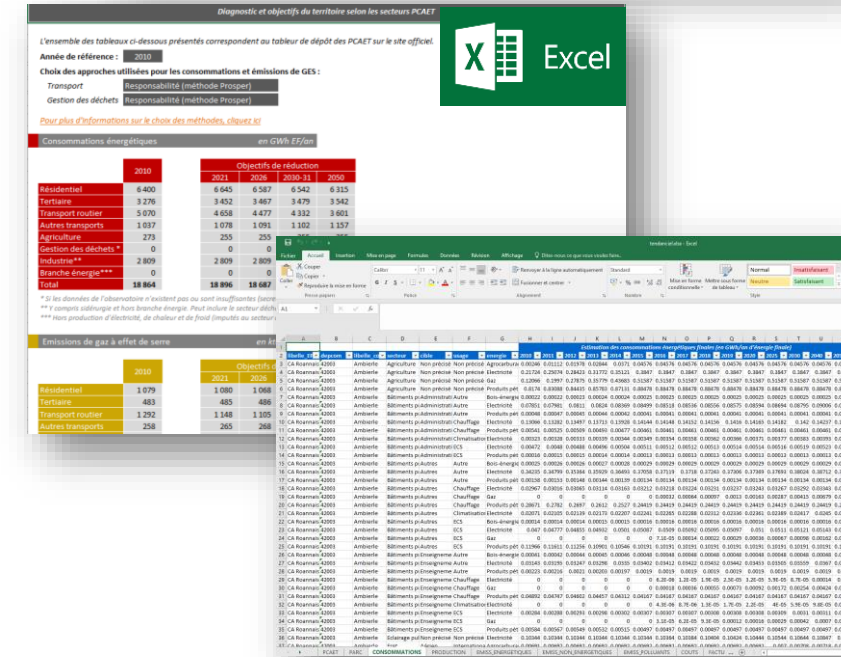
Diagnostic et objectifs du territoire selon les secteurs PCAET

L'ensemble des tableaux ci-dessous présentés correspondant au tableur de dépôt des PCAET sur le site officiel.

Année de référence : 2010

Choix des approches utilisées pour les consommations et émissions de GES :

Transport Responsabilité (méthode Prosper)

Gestion des déchets Responsabilité (méthode Prosper)

Pour plus d'informations sur le choix des méthodes, cliquez ici

Consommations énergétiques en GWh EF/an

| | 2010 | 2021 | 2026 | 2030-31 | 2050 |
|---|---|---|---|---|---|
| Résidentiel | 6 400 | 6 645 | 6 587 | 6 542 | 6 315 |
| Tertiaire | 3 276 | 3 452 | 3 467 | 3 479 | 3 542 |
| Transport routier | 5 070 | 4 658 | 4 477 | 4 332 | 3 601 |
| Autres transports | 1 037 | 1 078 | 1 091 | 1 102 | 1 157 |
| Agriculture | 273 | 255 | 255 | 255 | 256 |
| Gestion des déchets * | 0 | 0 | 0 | 0 | 0 |
| Industrie** | 2 809 | 2 809 | 2 809 | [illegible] | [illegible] |
| Branche énergie*** | 0 | 0 | 0 | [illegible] | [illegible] |
| Total | 18 864 | 18 896 | 18 687 | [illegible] | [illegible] |

Objectifs de réduction

* Si les données de l'observatoire n'existent pas ou sont insuffisantes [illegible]
** compris sidérurgie et hors branche énergie. Peut inclure le secteur déch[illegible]
*** Hors production d'électricité, de chaleur et de froid (imputés au secteur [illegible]

Emissions de gaz à effet de serre en kt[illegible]

| | 2010 | 2021 | 2026 |
|---|---|---|---|
| Résidentiel | 1 079 | 1 080 | 1 066 |
| Tertiaire | 483 | 485 | 486 |
| Transport routier | 1 292 | 1 148 | 1 105 |
| Autres transports | 258 | 265 | 268 |

Objectifs d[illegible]

Excel

Fichier Accueil Insertion Mise en page Formules Données Révision Affichage Dites-nous ce que vous voulez faire.

tendanciel.xlsx - Excel

Couper Copier Reproduire la mise en forme Coller Presse-papiers Calibri Police Renvoyer à la ligne automatiquement Fusionner et centrer Alignement Standard Nombre Mise en forme conditionnelle Mettre sous forme de tableau Normal Insatisfaisant Neutre Satisfaisant Style

Estimation des consommations énergétiques finales (en GWh/an d'énergie finale)

libelle_epci | depcom | libelle_co | secteur | cible | usage | énergie | 2010 | 2011 | 2012 | 2013 | 2014 | 2015 | 2016 | 2017 | 2018 | 2019 | 2020 | 2025 | 2030 | 2040 | 2050

CA Roannais | 42003 | Ambierle | Agriculture | Non précisé | Non précisé | Agricultura | 0.00246 | 0.01112 | 0.01978 | 0.02844 | 0.0371 | 0.04576 | 0.04576 | 0.04576 | 0.04576 | 0.04576 | 0.04576 | 0.04576
CA Roannais | 42003 | Ambierle | Agriculture | Non précisé | Non précisé | Electricité | 0.21724 | 0.25074 | 0.28423 | 0.31772 | 0.35121 | 0.3847
CA Roannais | 42003 | Ambierle | Agriculture | Non précisé | Non précisé | Gaz | 0.12066 | 0.1997 | 0.27875 | 0.35779 | 0.43683 | 0.51587
CA Roannais | 42003 | Ambierle | Bâtiments p Administrati | Autre | Bois-énergi
CA Roannais | 42003 | Ambierle | Bâtiments p Administrati | Autre | Electricité
CA Roannais | 42003 | Ambierle | Bâtiments p Administrati | Chauffage | Electricité
CA Roannais | 42003 | Ambierle | Bâtiments p Administrati | Chauffage | Produits pét
CA Roannais | 42003 | Ambierle | Bâtiments p Administrati | Climatisation | Electricité
CA Roannais | 42003 | Ambierle | Bâtiments p Administrati | ECS | Electricité
CA Roannais | 42003 | Ambierle | Bâtiments p Autres | Autre | Bois-énergi
CA Roannais | 42003 | Ambierle | Bâtiments p Autres | Chauffage | Gaz
CA Roannais | 42003 | Ambierle | Bâtiments p Enseigneme | Autre | Electricité
CA Roannais | 42003 | Ambierle | Bâtiments p Enseigneme | Chauffage | Gaz
CA Roannais | 42003 | Ambierle | Bâtiments p Enseigneme | ECS | Electricité
CA Roannais | 42003 | Ambierle | Eclairage pub | Non précisé | Non précisé | Electricité

PCAET | PARC | CONSOMMATIONS | PRODUCTION | EMISS_ENERGETIQUES | EMISS_NON_ENERGETIQUES | EMISS_POLLUANTS | COUTS | FACTU